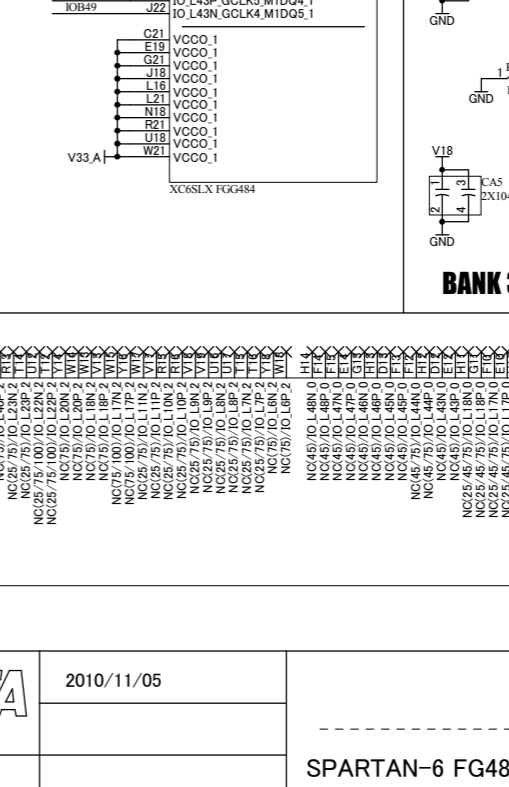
IOB49
J22
IO_L43P_GCLK5_M1DQ4_1
IO_L43N_GCLK4_M1DQ5_1

C21 VCCO_1
E19 VCCO_1
G21 VCCO_1
J18 VCCO_1
L16 VCCO_1
L21 VCCO_1
N18 VCCO_1
R21 VCCO_1
U18 VCCO_1
W21 VCCO_1
V33_A

XC6SLX FGG484

GND
GND
V18
CA5
2X104
GND

BANK

NC(25/75)/IO_L23P_2
NC(25/75/100)/IO_L23N_2
NC(25/75/100)/IO_L22P_2
NC(25/75/100)/IO_L22N_2
NC(75)/IO_L20N_2
NC(75)/IO_L20P_2
NC(75)/IO_L18N_2
NC(75)/IO_L18P_2
NC(75/100)/IO_L17N_2
NC(75/100)/IO_L17P_2
NC(25/75)/IO_L11N_2
NC(25/75)/IO_L11P_2
NC(25/75)/IO_L10N_2
NC(25/75)/IO_L10P_2
NC(25/75)/IO_L9N_2
NC(25/75)/IO_L9P_2
NC(25/75)/IO_L8N_2
NC(25/75)/IO_L8P_2
NC(25/75)/IO_L7N_2
NC(25/75)/IO_L7P_2
NC(75)/IO_L6N_2
NC(75)/IO_L6P_2

NC(45)/IO_L48N_0
NC(45)/IO_L48P_0
NC(45)/IO_L47N_0
NC(45)/IO_L47P_0
NC(45)/IO_L46N_0
NC(45)/IO_L46P_0
NC(45)/IO_L45N_0
NC(45)/IO_L45P_0
NC(45/75)/IO_L44N_0
NC(45/75)/IO_L44P_0
NC(45)/IO_L43N_0
NC(45)/IO_L43P_0
NC(25/45/75)/IO_L18N_0
NC(25/45/75)/IO_L18P_0
NC(25/45/75)/IO_L17N_0
NC(25/45/75)/IO_L17P_0

2010/11/05

SPARTAN-6 FG48